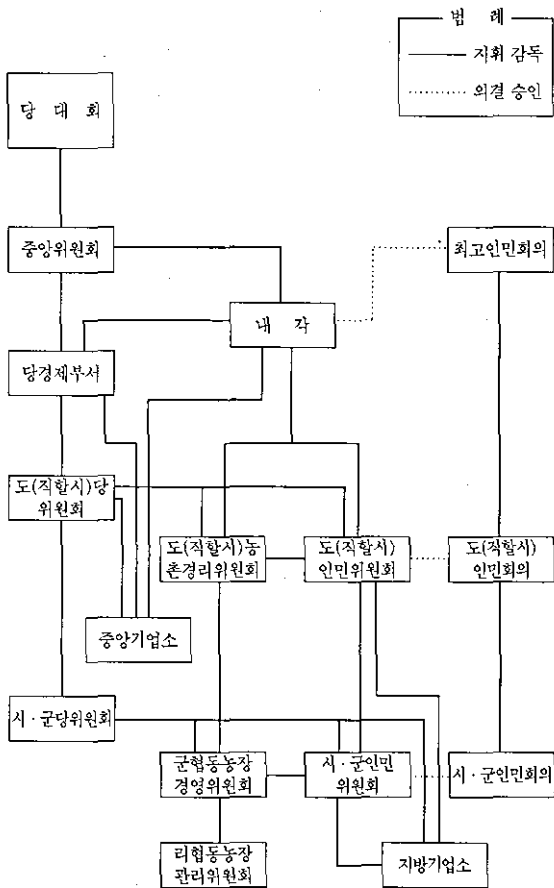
범 례
지휘 감독
의결 승인

당 대 회

중앙위원회

최고인민회의

내 각

당경제부서

도(직할시)당 위원회

도(직할시)농촌경리위원회

도(직할시) 인민위원회

도(직할시) 인민회의

중앙기업소

시 · 군당위원회

군협동농장 경영위원회

시 · 군인민 위원회

시 · 군인민회의

리협동농장 관리위원회

지방기업소